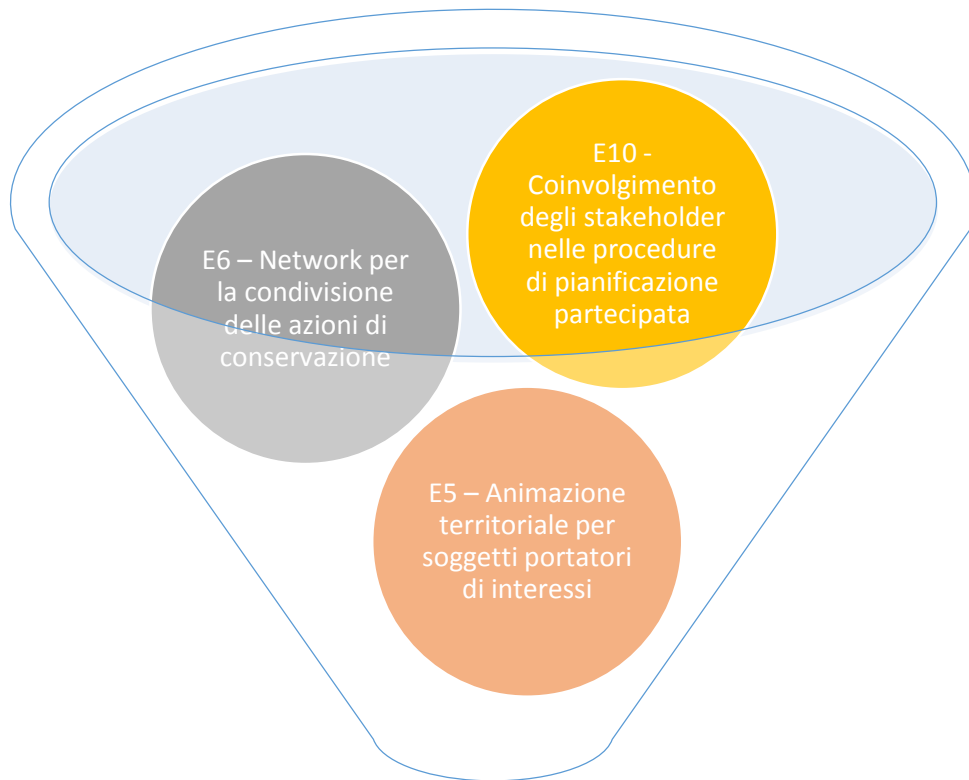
E10 - Coinvolgimento degli stakeholder nelle procedure di pianificazione partecipata

E6 – Network per la condivisione delle azioni di conservazione

E5 – Animazione territoriale per soggetti portatori di interessi